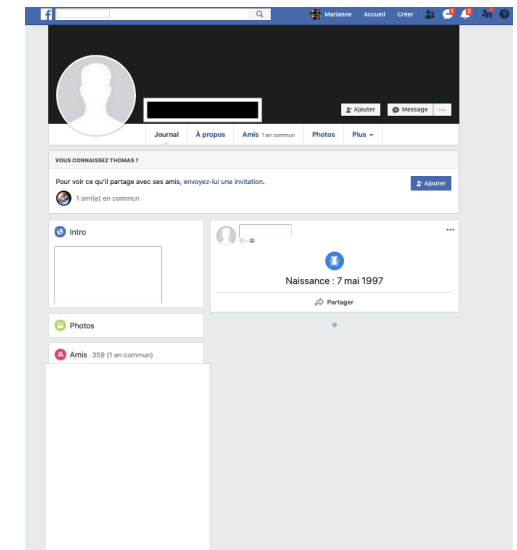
Marianne Accueil Créer

Ajouter Message ···

Journal À propos Amis 1 en commun Photos Plus

VOUS CONNAISSEZ THOMAS ?

Pour voir ce qu'il partage avec ses amis, envoyez-lui une invitation.

Ajouter

1 ami(e) en commun

Intro

···

Naissance : 7 mai 1997

Partager

Photos

Amis · 359 (1 en commun)